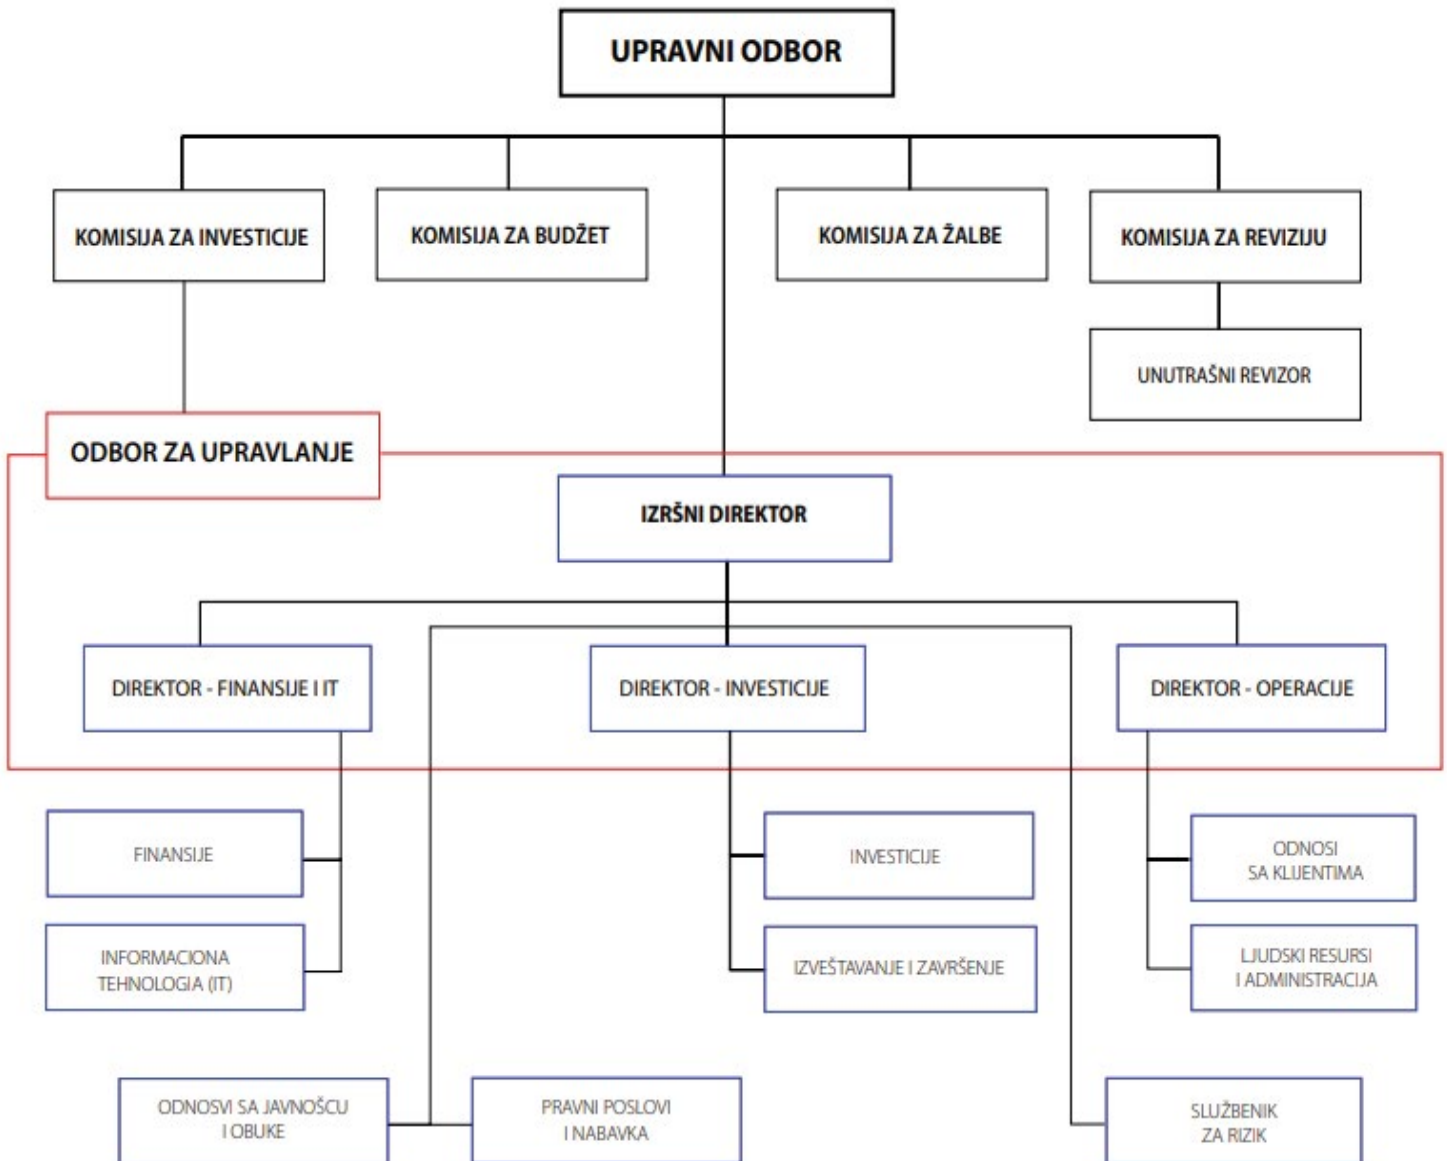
UPRAVNI ODBOR

KOMISIJA ZA INVESTICIJE

KOMISIJA ZA BUDŽET

KOMISIJA ZA ŽALBE

KOMISIJA ZA REVIZIJU

UNUTRAŠNI REVIZOR

ODBOR ZA UPRAVLANJE

IZRŠNI DIREKTOR

DIREKTOR - FINANSIJE I IT

DIREKTOR - INVESTICIJE

DIREKTOR - OPERACIJE

FINANSIJE

INFORMACIONA TEHNOLOGIA (IT)

INVESTICIJE

IZVEŠTAVANJE I ZAVRŠENJE

ODNOSI SA KLIJENTIMA

LJUDSKI RESURSI I ADMINISTRACIJA

ODNOSVI SA JAVNOŠCU I OBUKE

PRAVNI POSLOVI I NABAVKA

SLUŽBENIK ZA RIZIK